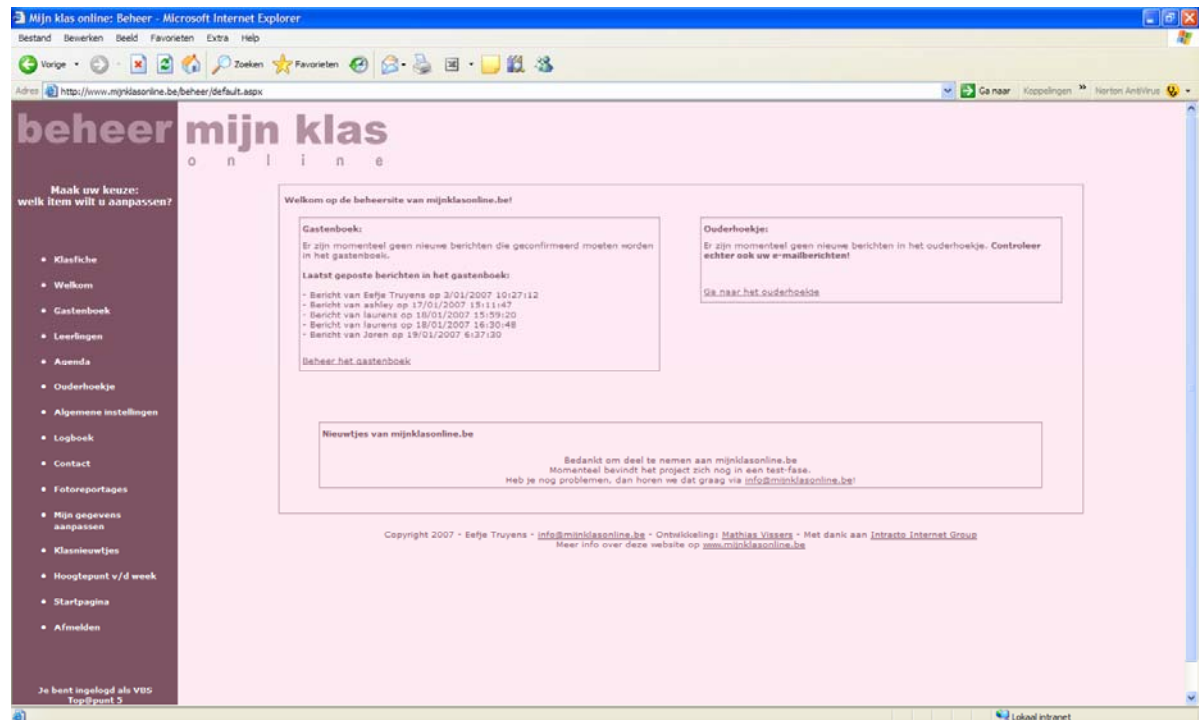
Mijn klas online: Beheer - Microsoft Internet Explorer

Bestand Bewerken Beeld Favorieten Extra Help

Vorige Zoeken Favorieten

Adres http://www.mijnklasonline.be/beheer/default.aspx

Ga naar Koppelingen Norton AntiVirus

beheer mijn klas
o n l i n e

Maak uw keuze:
welk item wilt u aanpassen?

• Klasfiche
• Welkom
• Gastenboek
• Leerlingen
• Agenda
• Ouderhoekje
• Algemene instellingen
• Logboek
• Contact
• Fotoreportages
• Mijn gegevens aanpassen
• Klasnieuwtjes
• Hoogtepunt v/d week
• Startpagina
• Afmelden

Je bent ingelogd als VBS Top@punt 5

Welkom op de beheersite van mijnklasonline.be!

Gastenboek:

Er zijn momenteel geen nieuwe berichten die geconfirmeerd moeten worden in het gastenboek.

Laatst geposte berichten in het gastenboek:

- Bericht van Eefje Truyens op 3/01/2007 10:27:12
- Bericht van ashley op 17/01/2007 15:11:47
- Bericht van laurens op 18/01/2007 15:59:20
- Bericht van laurens op 18/01/2007 16:30:48
- Bericht van Joren op 19/01/2007 6:37:30

Beheer het gastenboek

Ouderhoekje:

Er zijn momenteel geen nieuwe berichten in het ouderhoekje. Controleer echter ook uw e-mailberichten!

Ga naar het ouderhoekje

Nieuwtjes van mijnklasonline.be

Bedankt om deel te nemen aan mijnklasonline.be
Momenteel bevindt het project zich nog in een test-fase.
Heb je nog problemen, dan horen we dat graag via info@mijnklasonline.be!

Copyright 2007 - Eefje Truyens - info@mijnklasonline.be - Ontwikkeling: Mathias Vissers - Met dank aan Intracto Internet Group
Meer info over deze website op www.mijnklasonline.be

Lokaal intranet